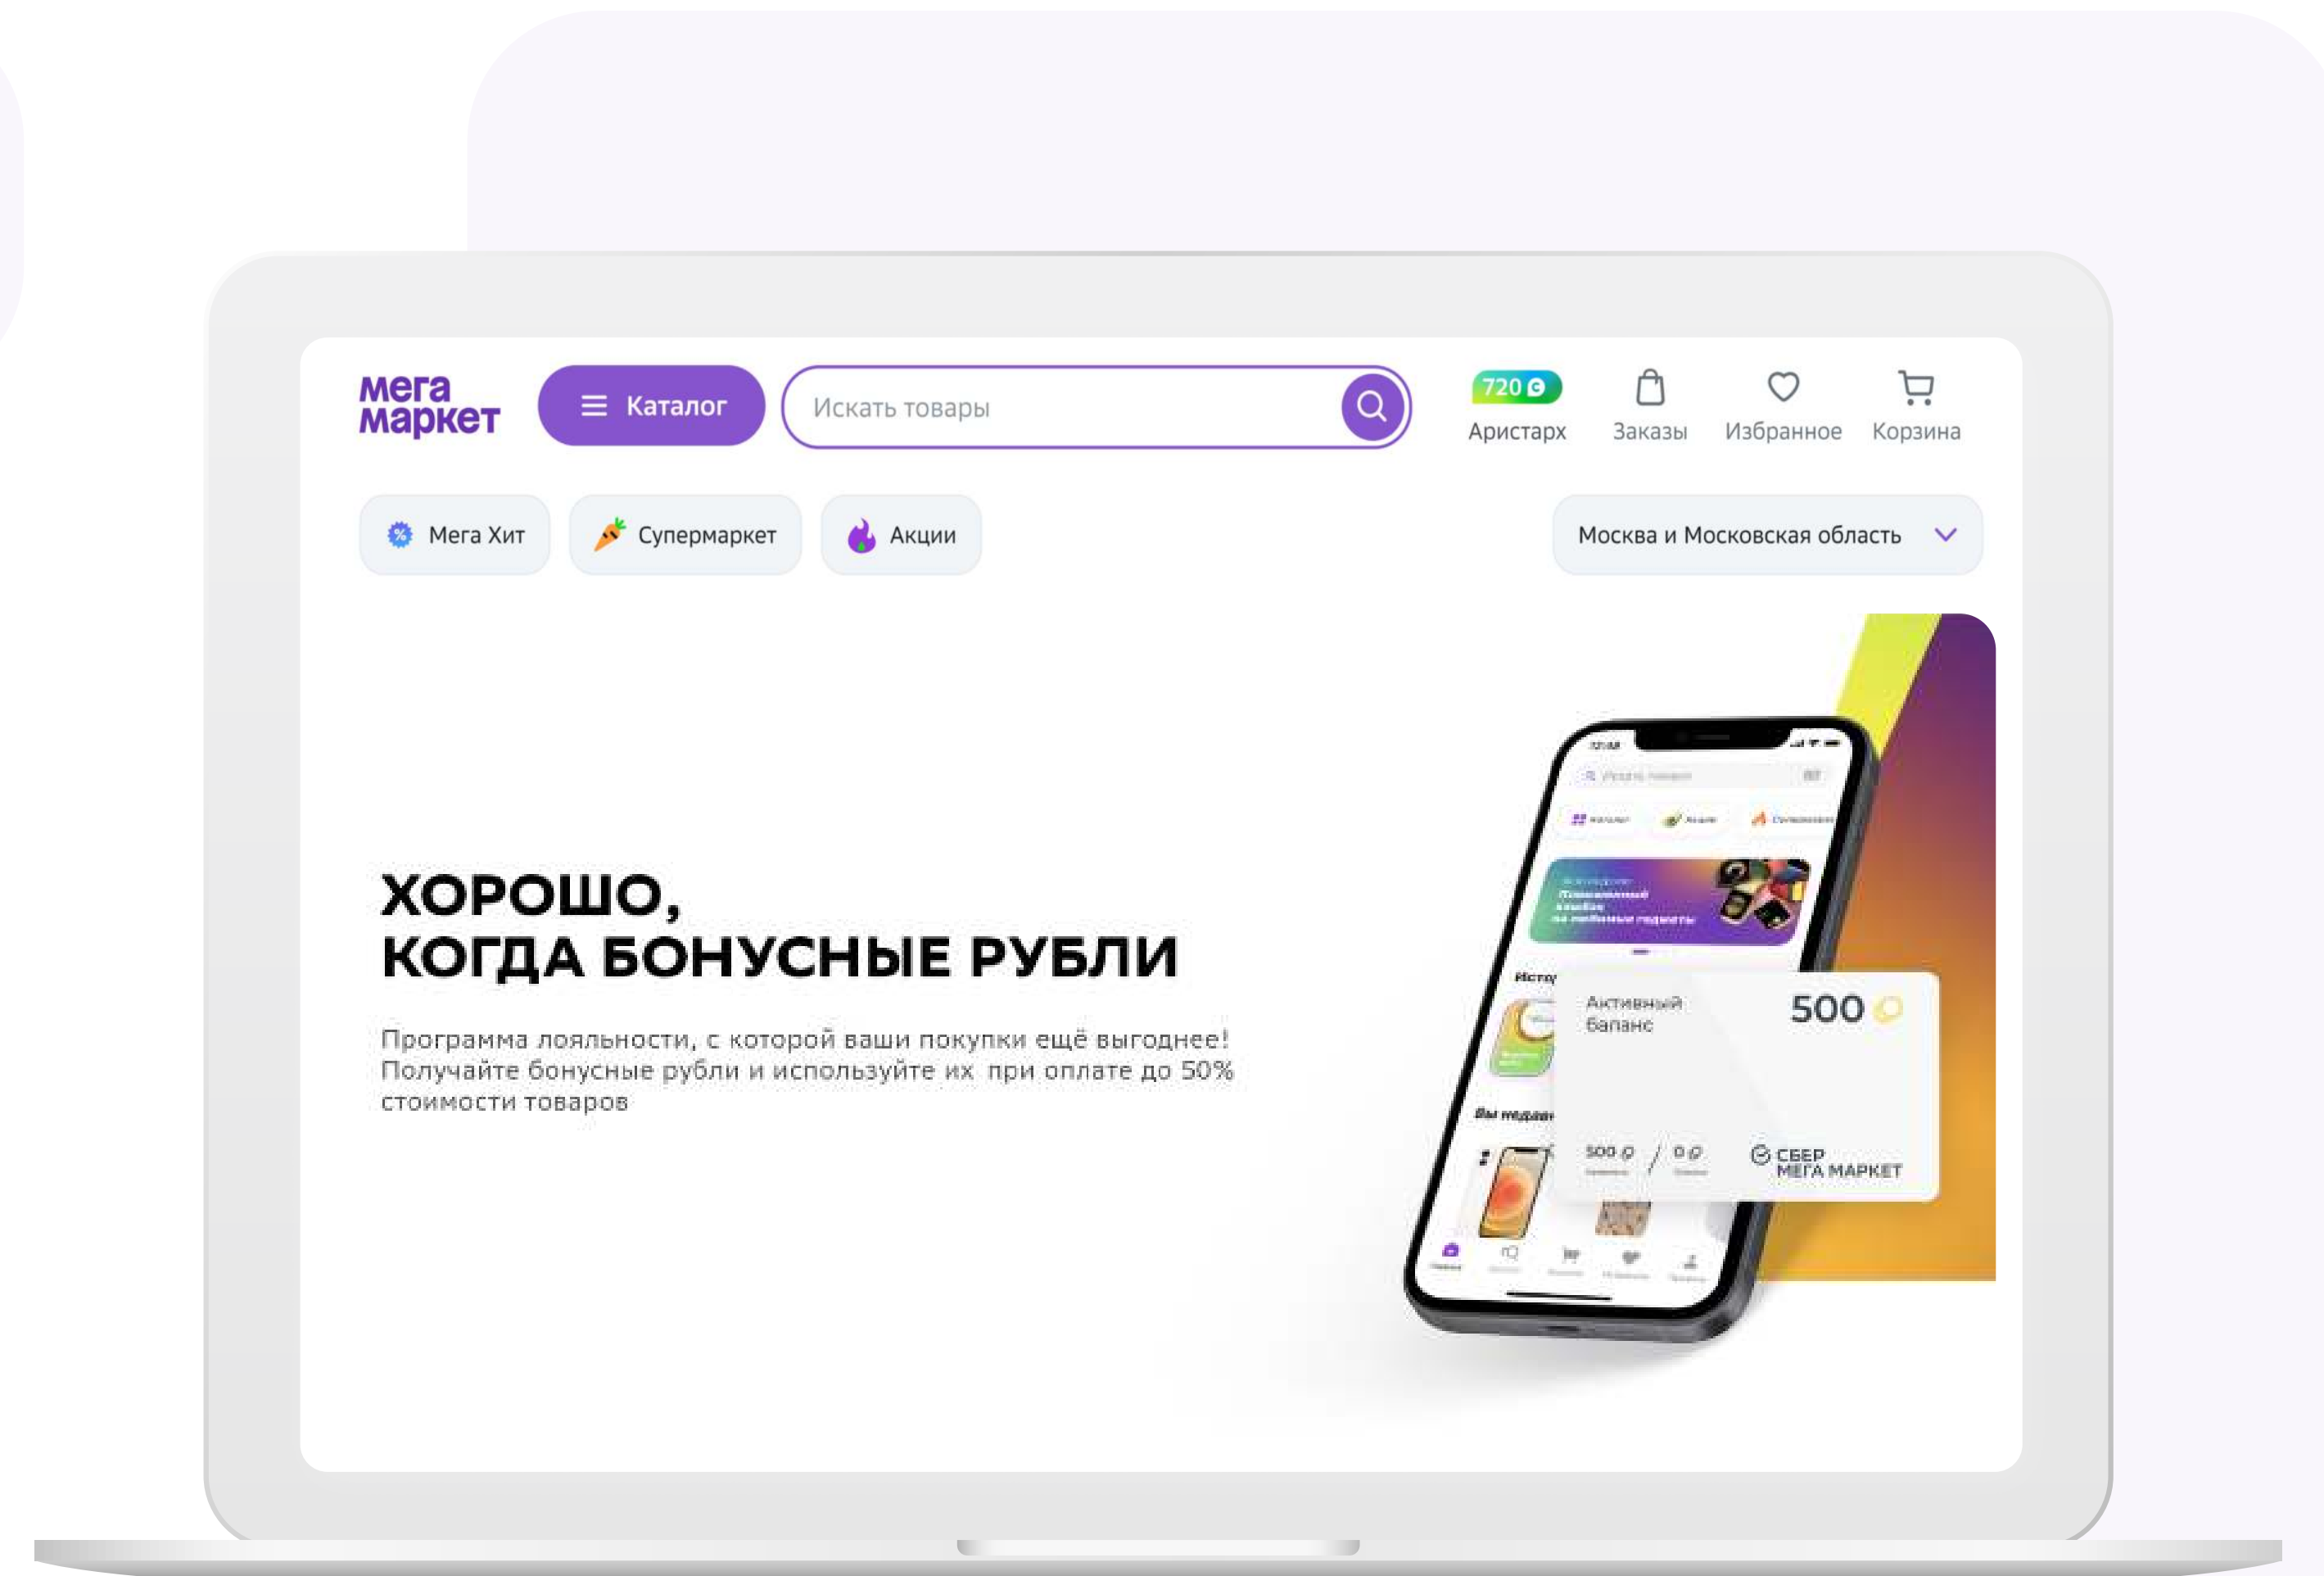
мега маркет

Каталог

Искать товары

720

Аристарх

Заказы

Избранное

Корзина

Мега Хит

Супермаркет

Акции

Москва и Московская область

ХОРОШО,
КОГДА БОНУСНЫЕ РУБЛИ

Программа лояльности, с которой ваши покупки ещё выгоднее! Получайте бонусные рубли и используйте их при оплате до 50% стоимости товаров

Активный баланс

500

500 / 0

СБЕР МЕГА МАРКЕТ